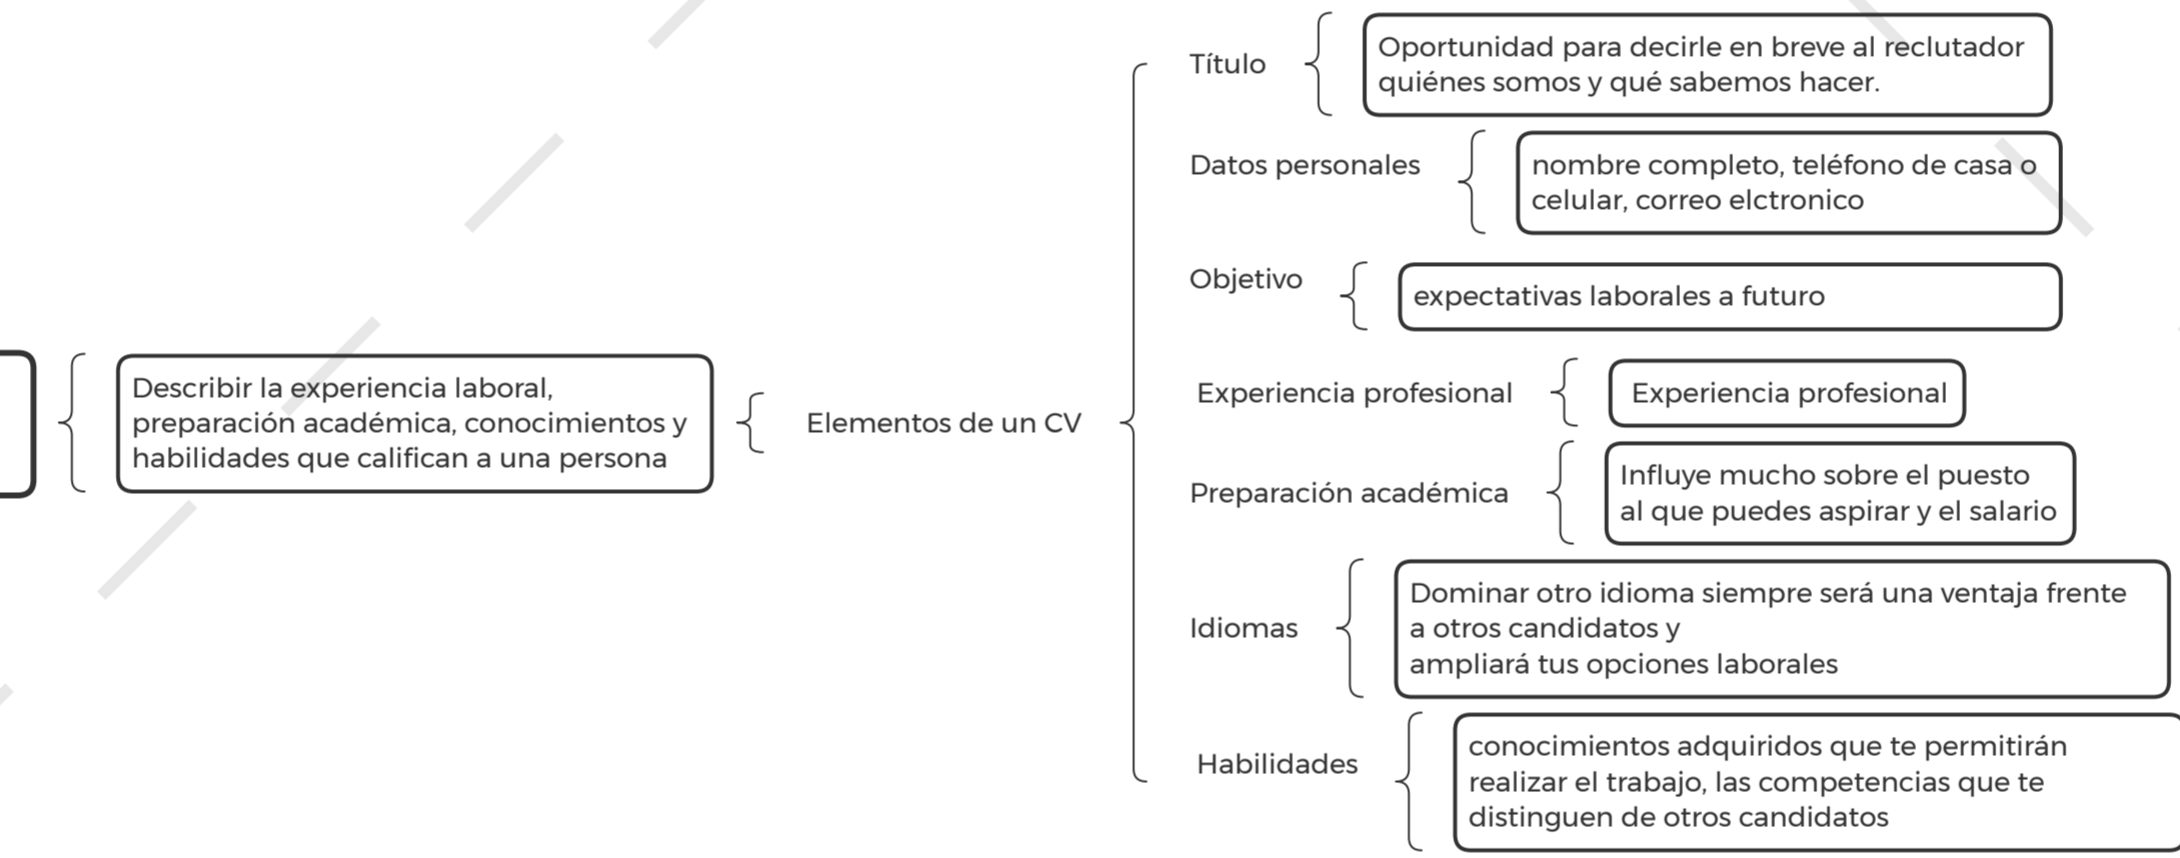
Describir la experiencia laboral, preparación académica, conocimientos y habilidades que califican a una persona

Elementos de un CV

Título

Oportunidad para decirle en breve al reclutador quiénes somos y qué sabemos hacer.

Datos personales

nombre completo, teléfono de casa o celular, correo elctronico

Objetivo

expectativas laborales a futuro

Experiencia profesional

Experiencia profesional

Preparación académica

Influye mucho sobre el puesto al que puedes aspirar y el salario

Idiomas

Dominar otro idioma siempre será una ventaja frente a otros candidatos y
ampliará tus opciones laborales

Habilidades

conocimientos adquiridos que te permitirán realizar el trabajo, las competencias que te distinguen de otros candidatos